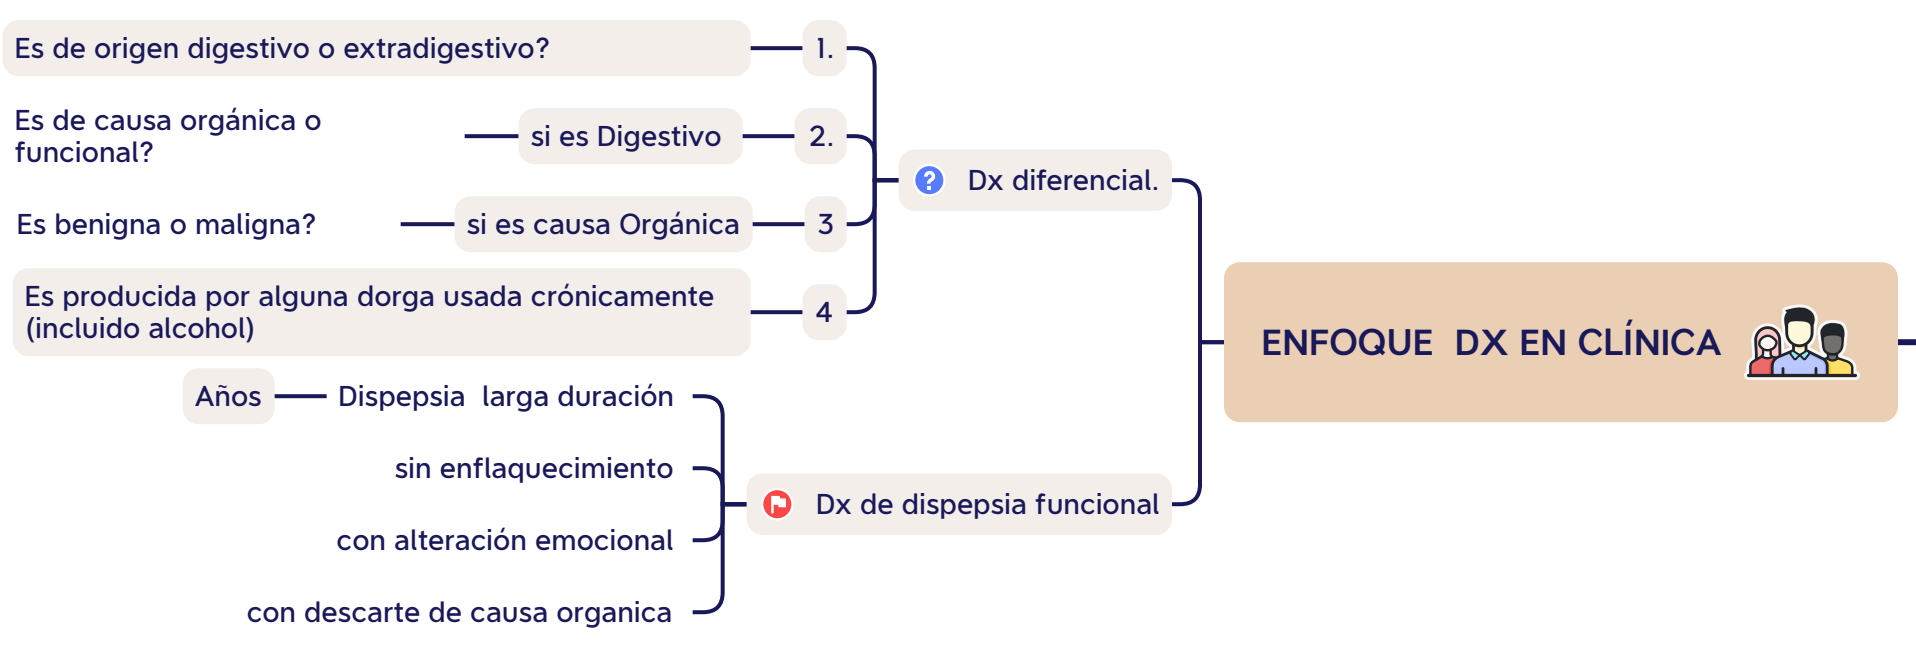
ENFOQUE DX EN CLÍNICA

Dx diferencial.

1.
Es de origen digestivo o extradigestivo?

2.
si es Digestivo
Es de causa orgánica o funcional?

3
si es causa Orgánica
Es benigna o maligna?

4
Es producida por alguna dorga usada crónicamente (incluido alcohol)

Dx de dispepsia funcional

Dispepsia larga duración
Años

sin enflaquecimiento

con alteración emocional

con descarte de causa organica